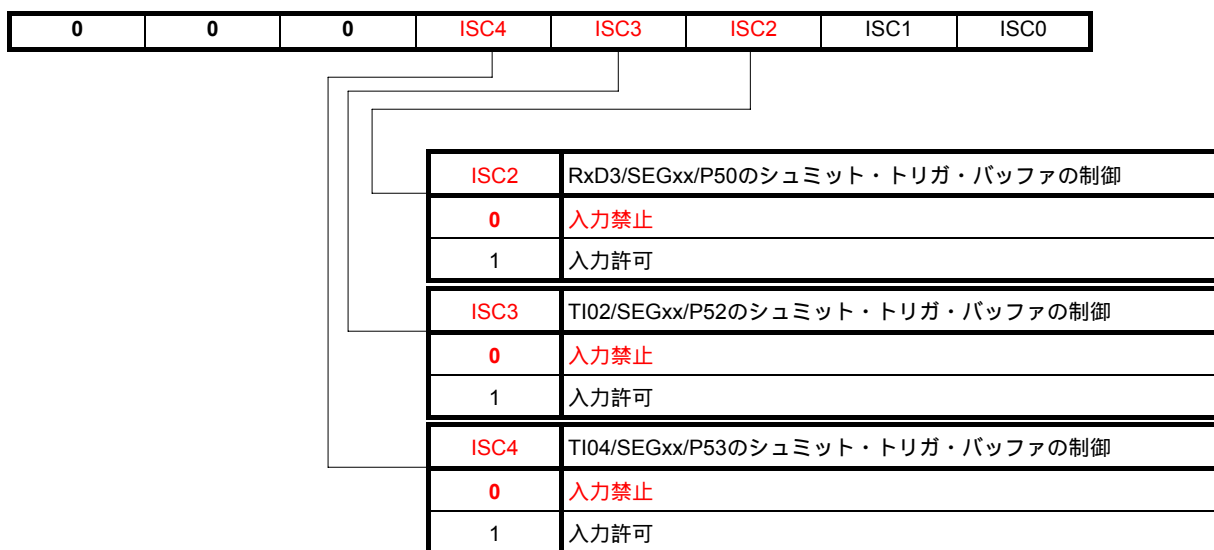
| 0 | 0 | 0 | ISC4 | ISC3 | ISC2 | ISC1 | ISC0 |
|---|---|---|---|---|---|---|---|

| ISC2 | RxD3/SEGxx/P50のシュミット・トリガ・バッファの制御 |
|---|---|
| 0 | 入力禁止 |
| 1 | 入力許可 |

| ISC3 | TI02/SEGxx/P52のシュミット・トリガ・バッファの制御 |
|---|---|
| 0 | 入力禁止 |
| 1 | 入力許可 |

| ISC4 | TI04/SEGxx/P53のシュミット・トリガ・バッファの制御 |
|---|---|
| 0 | 入力禁止 |
| 1 | 入力許可 |